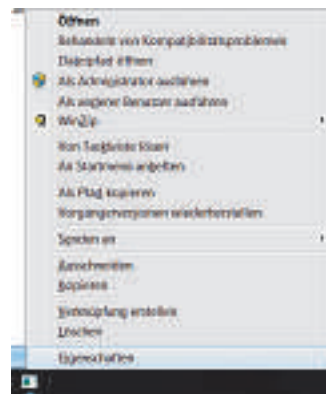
Öffnen
Behandeln von Kompatibilitätsproblemen
Dateipfad öffnen
Als Administrator ausführen
Als anderer Benutzer ausführen
WinZip
Von Taskleiste lösen
An Startmenü anheften
Als Pfad kopieren
Vorgängerversionen wiederherstellen
Senden an
Ausschneiden
Kopieren
Verknüpfung erstellen
Löschen
Eigenschaften